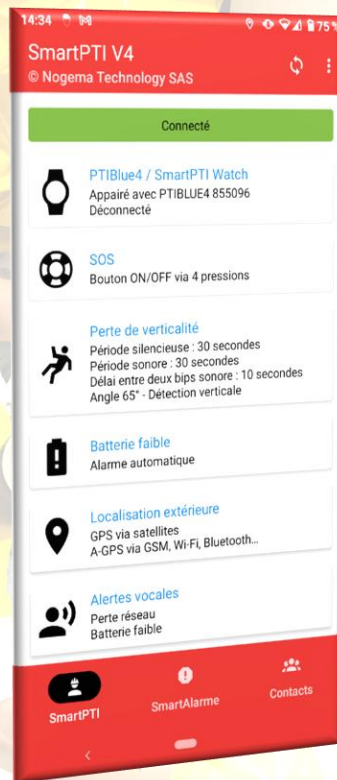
14:34

75%

SmartPTI V4
© Nogema Technology SAS

Connecté

PTIBlue4 / SmartPTI Watch
Appairé avec PTIBLUE4 855096
Déconnecté

SOS
Bouton ON/OFF via 4 pressions

Perte de verticalité
Période silencieuse : 30 secondes
Période sonore : 30 secondes
Délai entre deux bips sonore : 10 secondes
Angle 65° - Détection verticale

Batterie faible
Alarme automatique

Localisation extérieure
GPS via satellites
A-GPS via GSM, Wi-Fi, Bluetooth...

Alertes vocales
Perte réseau
Batterie faible

SmartPTI
SmartAlarme
Contacts